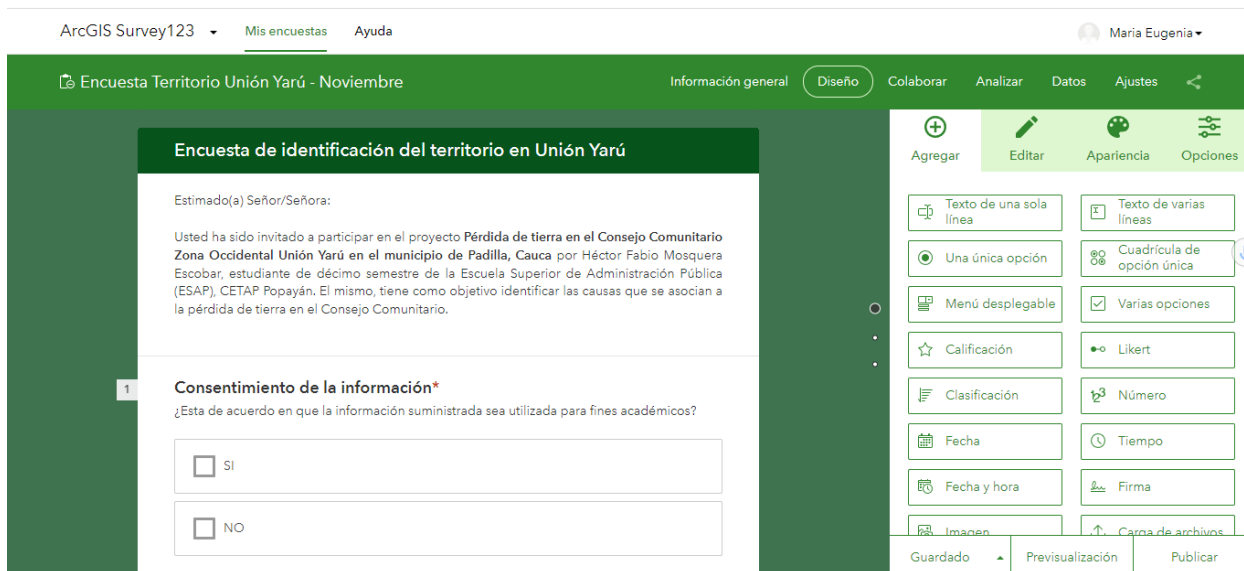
ArcGIS Survey123 Mis encuestas Ayuda Maria Eugenia

Encuesta Territorio Unión Yarú - Noviembre

Información general Diseño Colaborar Analizar Datos Ajustes

Encuesta de identificación del territorio en Unión Yarú

Estimado(a) Señor/Señora:

Usted ha sido invitado a participar en el proyecto **Pérdida de tierra en el Consejo Comunitario Zona Occidental Unión Yarú en el municipio de Padilla, Cauca** por Héctor Fabio Mosquera Escobar, estudiante de décimo semestre de la Escuela Superior de Administración Pública (ESAP), CETAP Popayán. El mismo, tiene como objetivo identificar las causas que se asocian a la pérdida de tierra en el Consejo Comunitario.

1

Consentimiento de la información*

¿Esta de acuerdo en que la información suministrada sea utilizada para fines académicos?

SI

NO

Agregar Editar Apariencia Opciones

Texto de una sola línea
Texto de varias líneas
Una única opción
Cuadrícula de opción única
Menú desplegable
Varias opciones
Calificación
Likert
Clasificación
Número
Fecha
Tiempo
Fecha y hora
Firma
Imagen
Carga de archivos

Guardado Previsualización Publicar